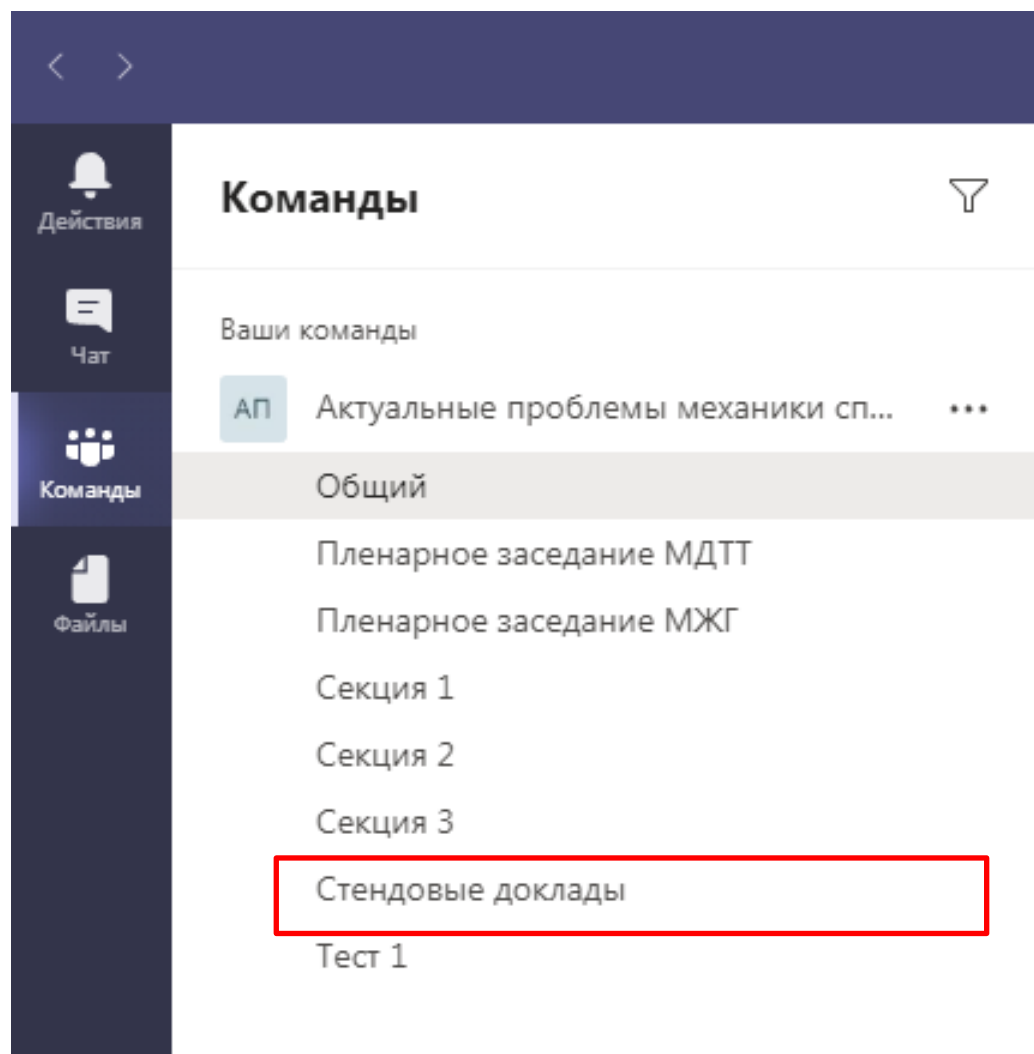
Действия

Чат

Команды

Файлы

Команды

Ваши команды

АП

Актуальные проблемы механики сп...

•••

Общий

Пленарное заседание МДТТ

Пленарное заседание МЖГ

Секция 1

Секция 2

Секция 3

Стендовые доклады

Тест 1